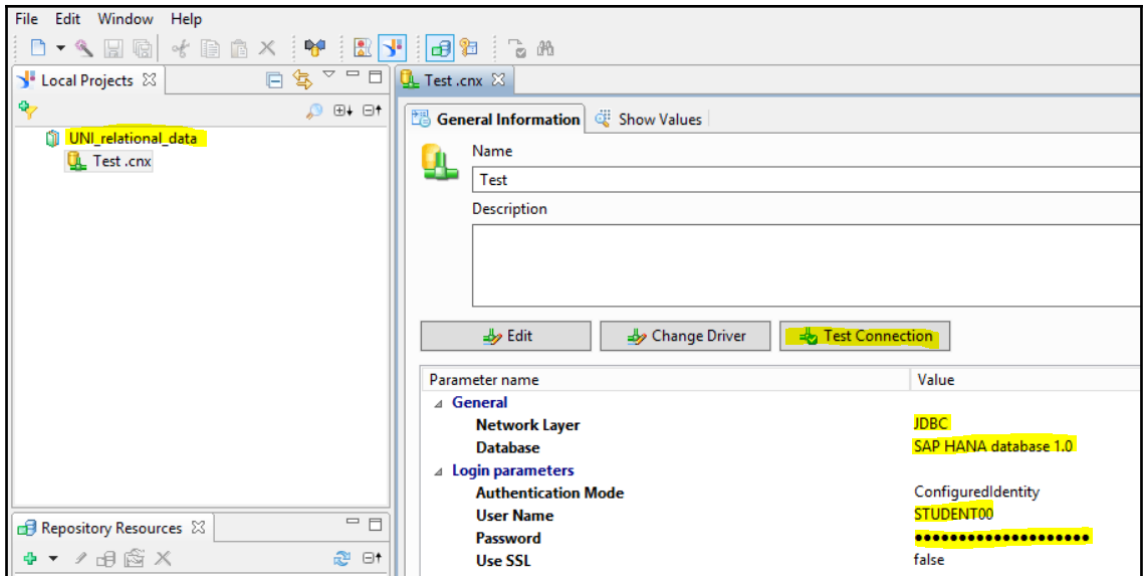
File Edit Window Help

Local Projects

UNI_relational_data
Test .cnx

Repository Resources

Test .cnx

General Information | Show Values

Name
Test
Description

Edit | Change Driver | Test Connection

| Parameter name | Value |
|---|---|
| General | |
| Network Layer | JDBC |
| Database | SAP HANA database 1.0 |
| Login parameters | |
| Authentication Mode | ConfiguredIdentity |
| User Name | STUDENT00 |
| Password | •••••••••••••••••••• |
| Use SSL | false |